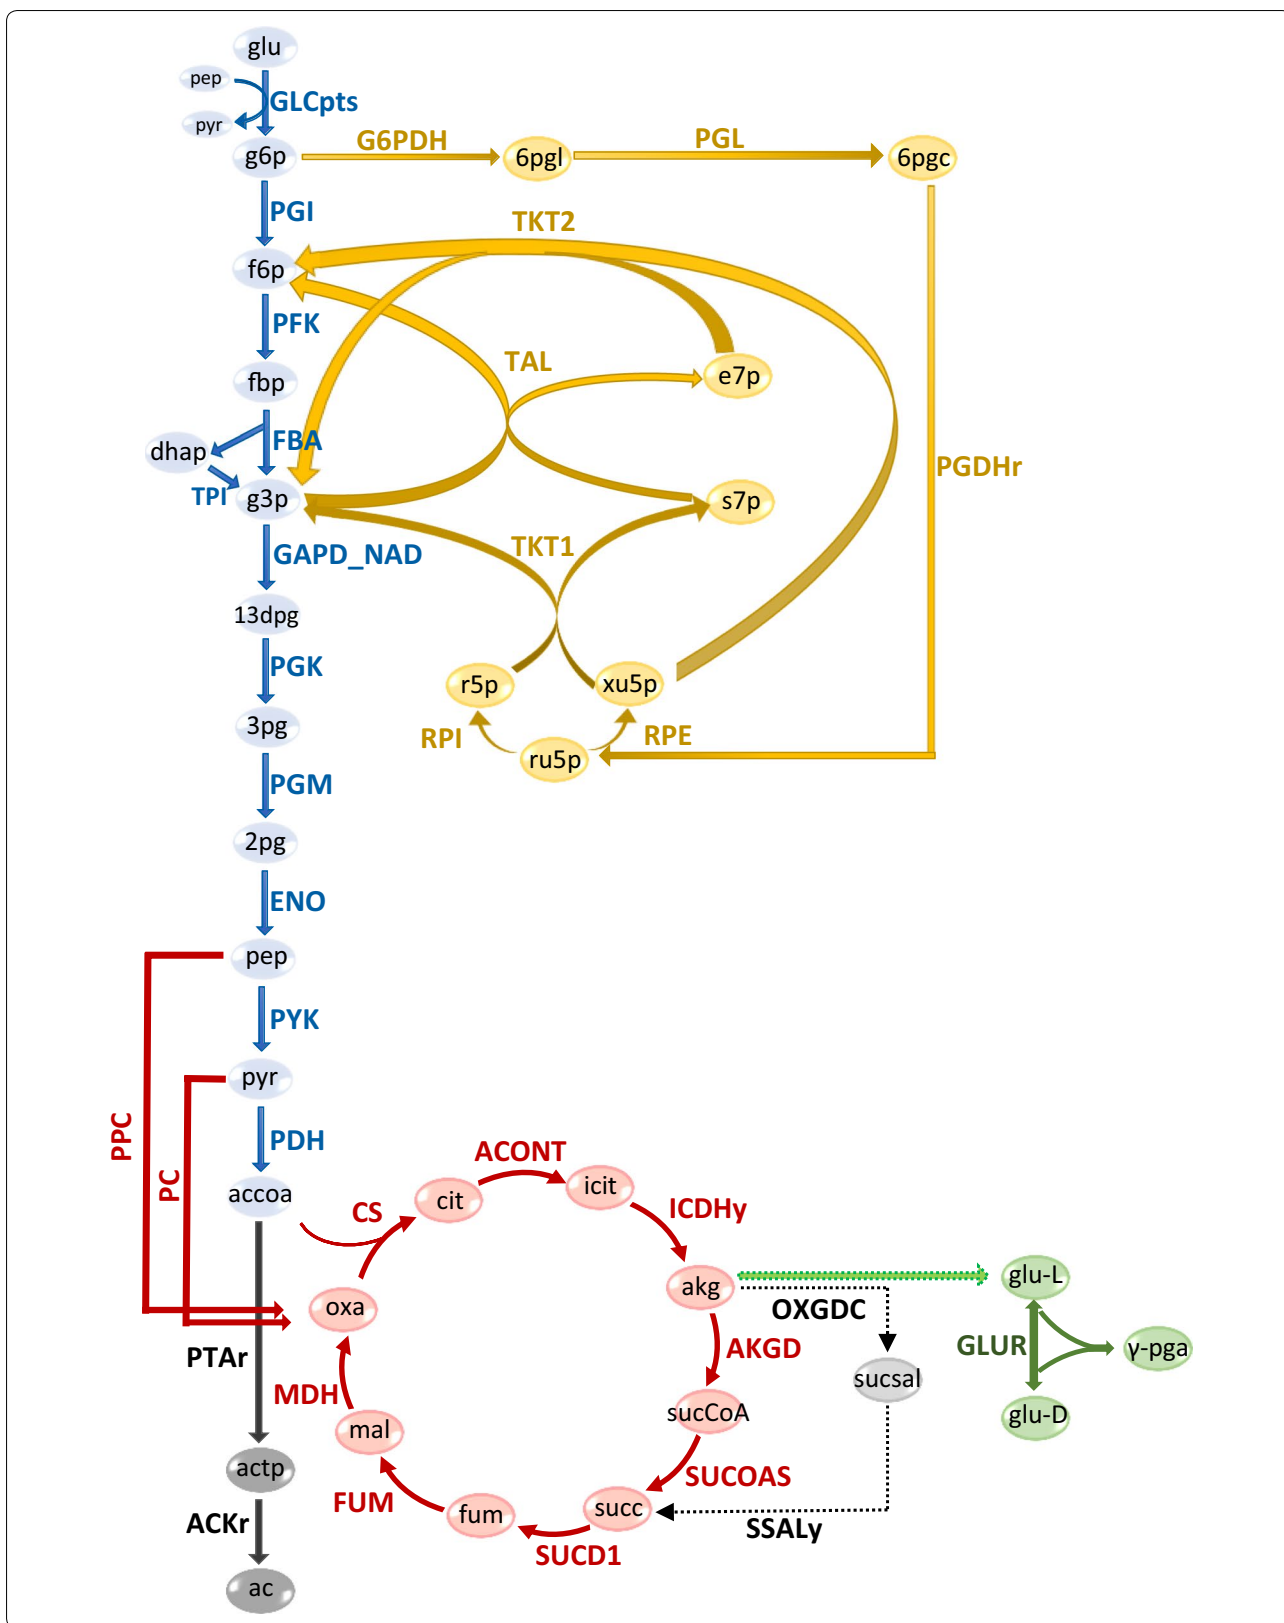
glu
pep
GLCpts
pyr
g6p
G6PDH
6pgl
PGL
6pgc
PGI
TKT2
f6p
PFK
TAL
e7p
fbp
dhap
FBA
PGDHr
TPI
g3p
s7p
GAPD_NAD
TKT1
13dpg
PGK
r5p
xu5p
3pg
RPI
RPE
ru5p
PGM
2pg
ENO
pep
PYK
pyr
PPC
PDH
PC
ACONT
accoa
cit
icit
CS
ICDHy
akg
glu-L
oxa
OXGDC
AKGD
GLUR
γ-pga
PTAr
sucsal
MDH
succoA
glu-D
mal
actp
SUCOAS
FUM
fum
succ
ACKr
SSALy
SUCD1
ac